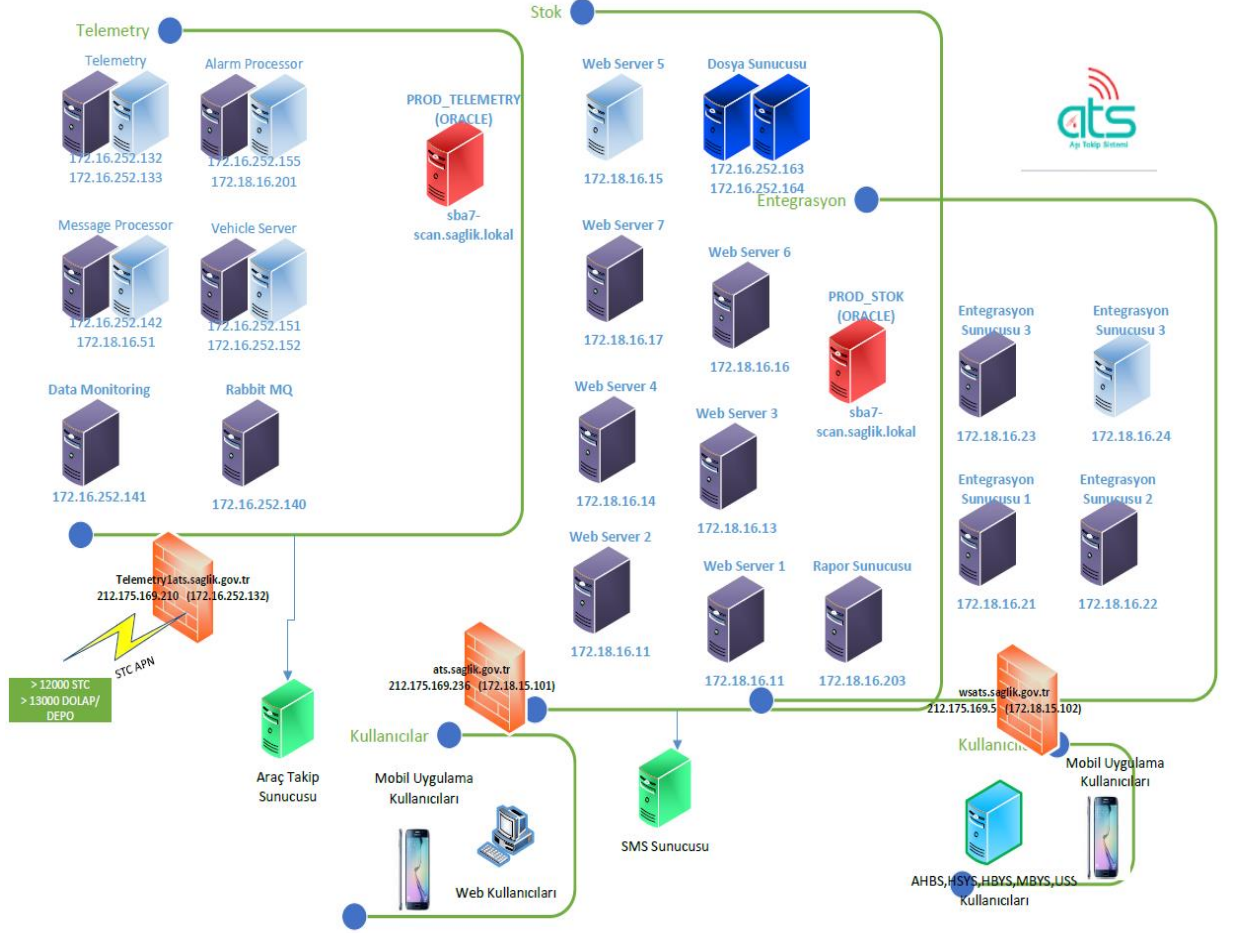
Telemetry

Telemetry
172.16.252.132
172.16.252.133

Alarm Processor
172.16.252.155
172.18.16.201

PROD_TELEMETRY (ORACLE)
sba7-scan.saglik.lokal

Message Processor
172.16.252.142
172.18.16.51

Vehicle Server
172.16.252.151
172.16.252.152

Data Monitoring
172.16.252.141

Rabbit MQ
172.16.252.140

Telemetry1ats.saglik.gov.tr
212.175.169.210 (172.16.252.132)

STC APN

> 12000 STC
> 13000 DOLAP/ DEPO

Araç Takip Sunucusu

Stok

Web Server 5
172.18.16.15

Dosya Sunucusu
172.16.252.163
172.16.252.164

Web Server 7
172.18.16.17

Web Server 6
172.18.16.16

PROD_STOK (ORACLE)
sba7-scan.saglik.lokal

Web Server 4
172.18.16.14

Web Server 3
172.18.16.13

Web Server 2
172.18.16.11

Web Server 1
172.18.16.11

Rapor Sunucusu
172.18.16.203

ats.saglik.gov.tr
212.175.169.236 (172.18.15.101)

Kullanıcılar

Mobil Uygulama Kullanıcıları

Web Kullanıcıları

SMS Sunucusu

ats
Aşı Takip Sistemi

Entegrasyon

Entegrasyon Sunucusu 3
172.18.16.23

Entegrasyon Sunucusu 3
172.18.16.24

Entegrasyon Sunucusu 1
172.18.16.21

Entegrasyon Sunucusu 2
172.18.16.22

wsats.saglik.gov.tr
212.175.169.5 (172.18.15.102)

Kullanıcı

Mobil Uygulama Kullanıcıları

AHBS,HSYS,HBYS,MBYS,USS Kullanıcıları